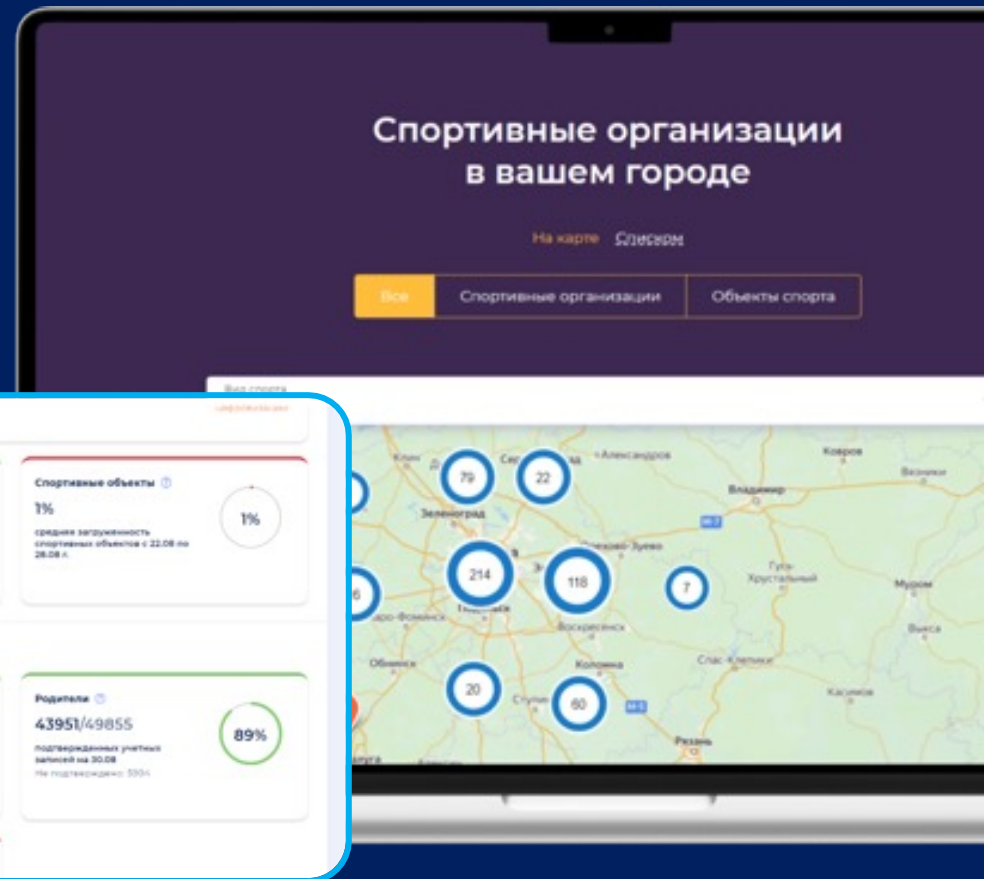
Спортивные организации в вашем городе

На карте Списком

Все
Спортивные организации
Объекты спорта

Вид спорта

Спортивные объекты
1%
средняя загруженность спортивных объектов с 22.08 по 28.08 г.
1%

Родители
43951/49855
подтвержденных учетных записей на 30.08
Не подтверждено: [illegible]
89%

79
22
214
118
7
20
60
6

Клин
Александров
Ковров
Вязники
Владимир
Зеленоград
Орехово-Зуево
Гусь-Хрустальный
Муром
Воскресенск
Выкса
Обнинск
Коломна
Спас-Клепики
Касимов
Ступино
Рязань